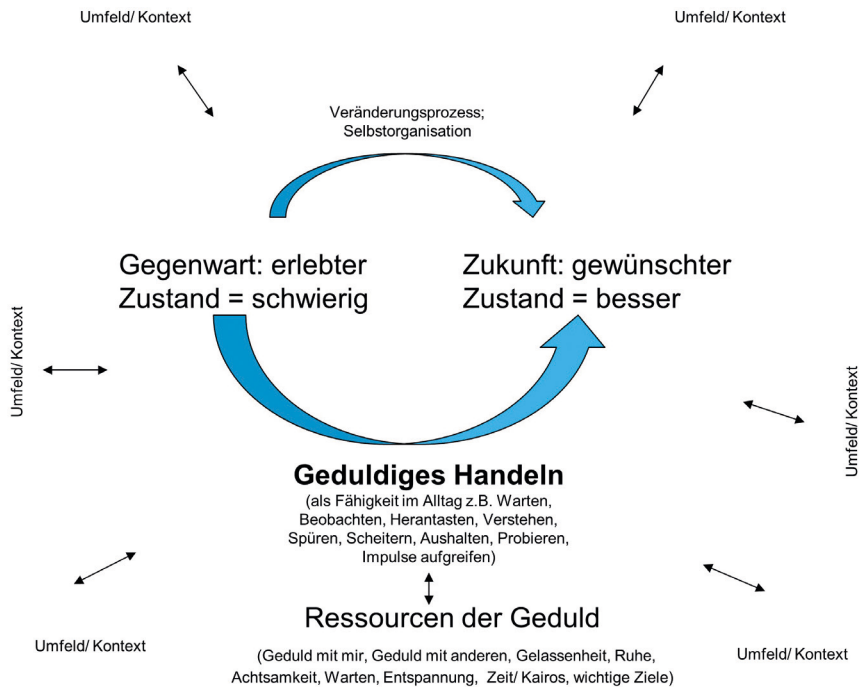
Umfeld/ Kontext

Umfeld/ Kontext

Veränderungsprozess; Selbstorganisation

Umfeld/ Kontext

Gegenwart: erlebter Zustand = schwierig

Zukunft: gewünschter Zustand = besser

Umfeld/ Kontext

Geduldiges Handeln
(als Fähigkeit im Alltag z.B. Warten, Beobachten, Herantasten, Verstehen, Spüren, Scheitern, Aushalten, Probieren, Impulse aufgreifen)

Ressourcen der Geduld
(Geduld mit mir, Geduld mit anderen, Gelassenheit, Ruhe, Achtsamkeit, Warten, Entspannung, Zeit/ Kairos, wichtige Ziele)

Umfeld/ Kontext

Umfeld/ Kontext